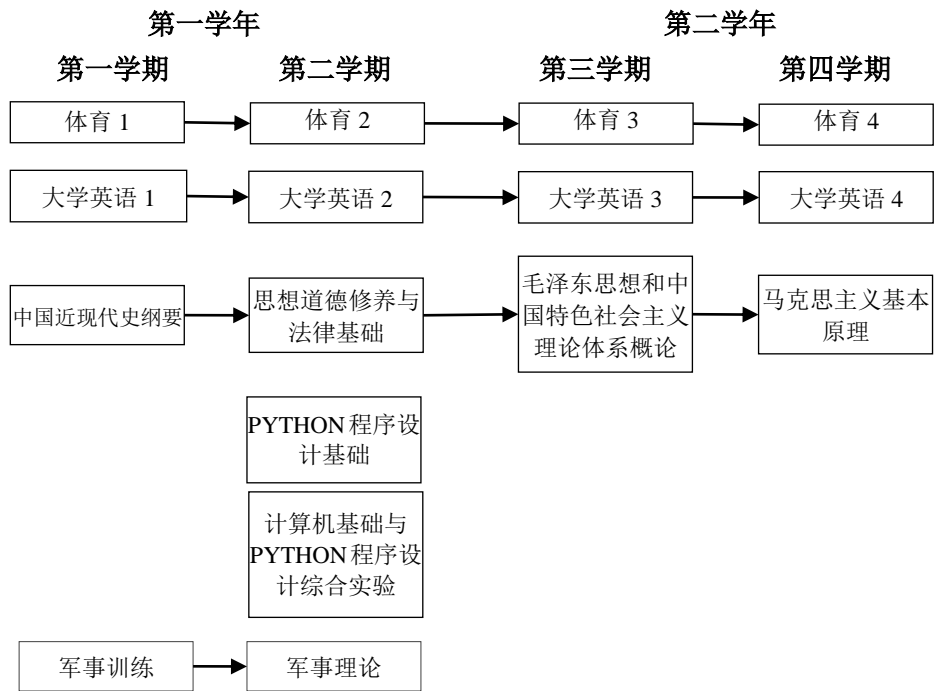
第一学年

第二学年

第一学期

第二学期

第三学期

第四学期

体育 1

体育 2

体育 3

体育 4

大学英语 1

大学英语 2

大学英语 3

大学英语 4

中国近现代史纲要

思想道德修养与法律基础

毛泽东思想和中国特色社会主义理论体系概论

马克思主义基本原理

PYTHON 程序设计基础

计算机基础与PYTHON 程序设计综合实验

军事训练

军事理论